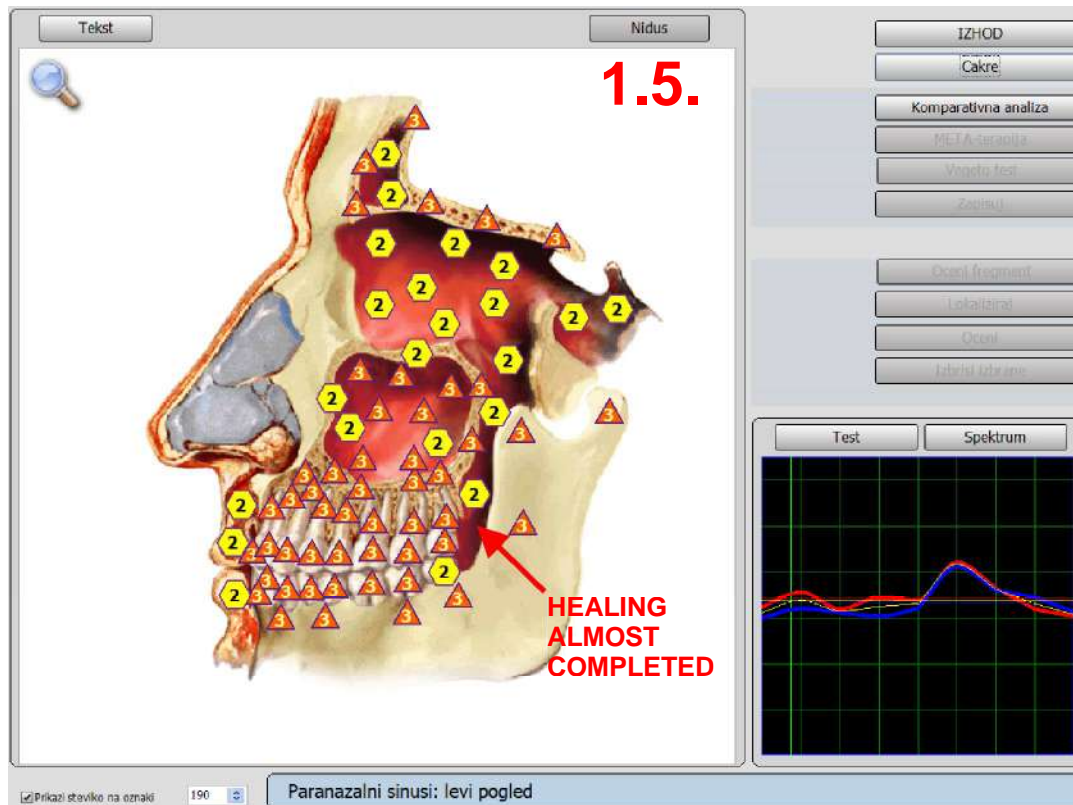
Tekst

Nidus

1.5.

IZHOD

Cakre

Komparativna analiza

META terapija

Vegeto test

Zapisuj

Oceni fragment

Lokaliziraj

Oceni

Izbriši izbrane

Test

Spektrum

HEALING ALMOST COMPLETED

Prikaži števiko na oznaki

190

Paranazalni sinusi: levi pogled